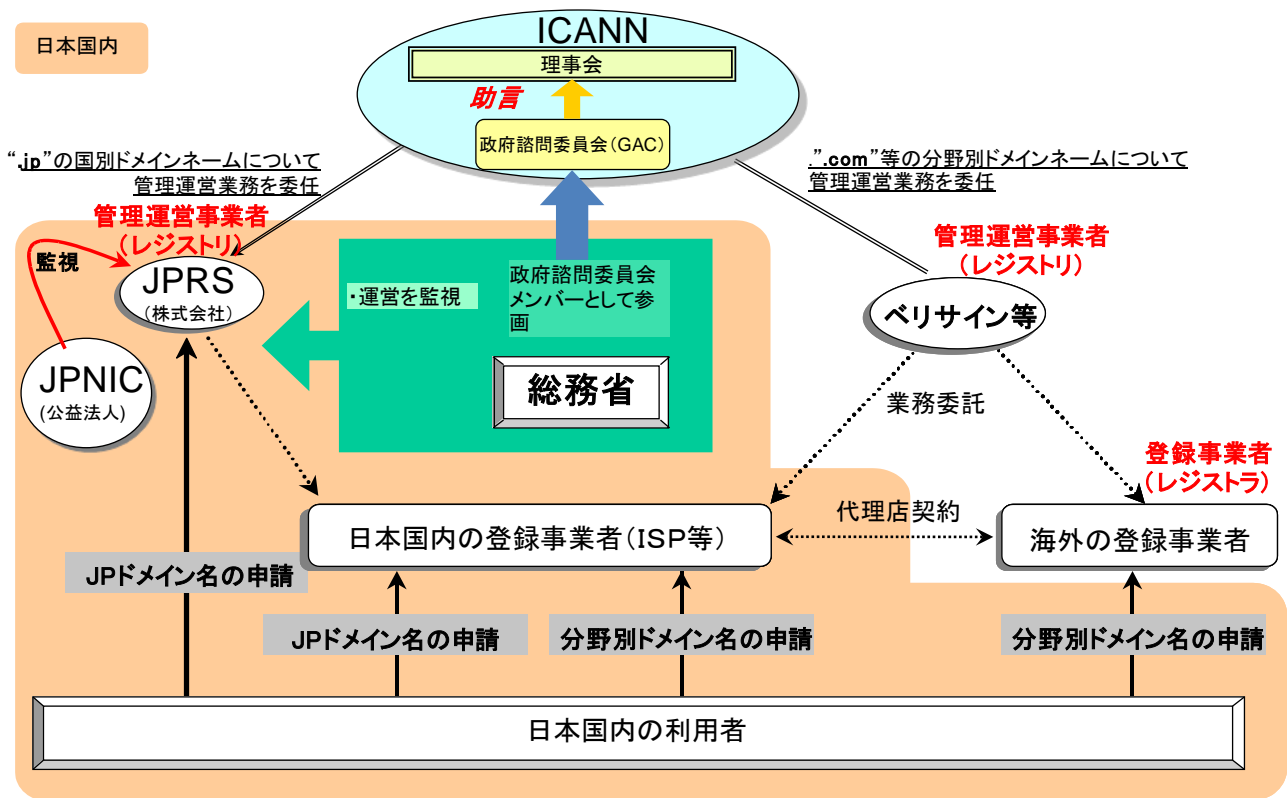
日本国内

ICANN

理事会

助言

政府諮問委員会（GAC）

“.jp”の国別ドメインネームについて管理運営業務を委任

“.com”等の分野別ドメインネームについて管理運営業務を委任

管理運営事業者（レジストリ）

監視

JPRS
（株式会社）

・運営を監視

政府諮問委員会メンバーとして参画

総務省

JPNIC
（公益法人）

管理運営事業者（レジストリ）

ベリサイン等

業務委託

登録事業者（レジストラ）

代理店契約

日本国内の登録事業者（ISP等）

海外の登録事業者

JPドメイン名の申請

JPドメイン名の申請

分野別ドメイン名の申請

分野別ドメイン名の申請

日本国内の利用者